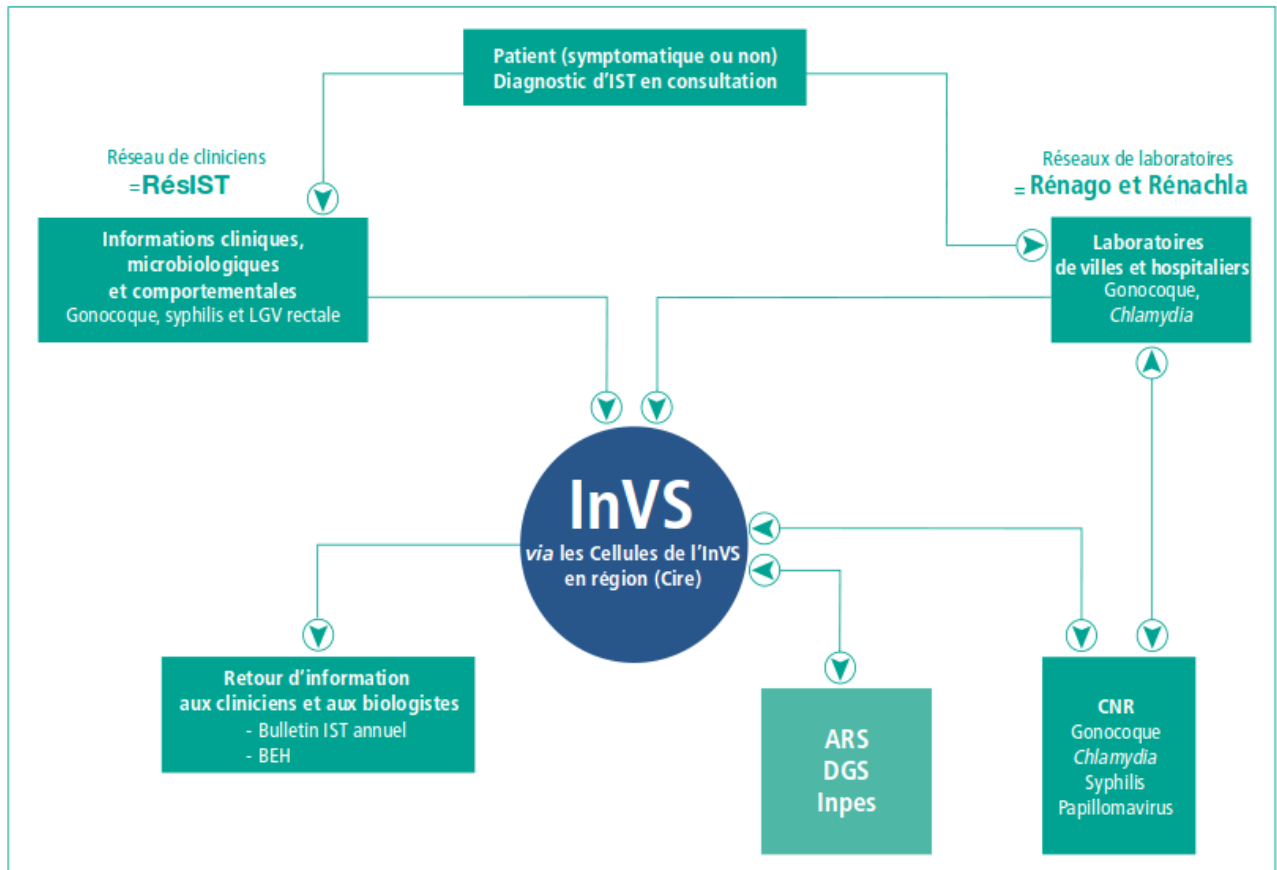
Patient (symptomatique ou non)
Diagnostic d'IST en consultation

Réseau de cliniciens
=RésIST

Réseaux de laboratoires
= Rénago et Rénachla

Informations cliniques, microbiologiques et comportementales
Gonocoque, syphilis et LGV rectale

Laboratoires de villes et hospitaliers
Gonocoque, *Chlamydia*

InVS
*via* les Cellules de l'InVS en région (Cire)

Retour d'information aux cliniciens et aux biologistes
- Bulletin IST annuel
- BEH

ARS
DGS
Inpes

CNR
Gonocoque
*Chlamydia*
Syphilis
Papillomavirus